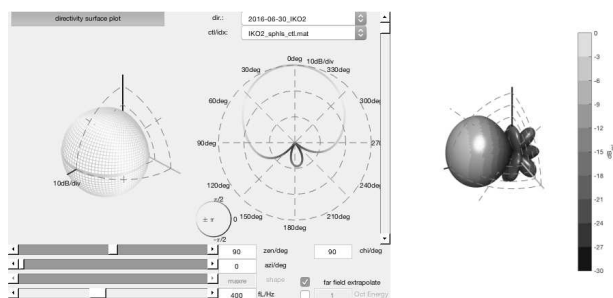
directivity surface plot

dir.: 2016-06-30_IKO2

ctl/idx: IKO2_sphls_ctl.mat

10dB/div

0deg
10dB/div
30deg
330deg
60deg
300deg
90deg
270
120deg
240deg
150deg
210deg
180deg

$\pi/2$
$\pm\pi$
0
$-\pi/2$

90 zen/deg
90 chi/deg
0 azi/deg
maxre
shape
far field extrapolate
400 fL/Hz
1 Oct Energy

0
-3
-6
-9
-12
-15
-18
-21
-24
-27
-30
dB